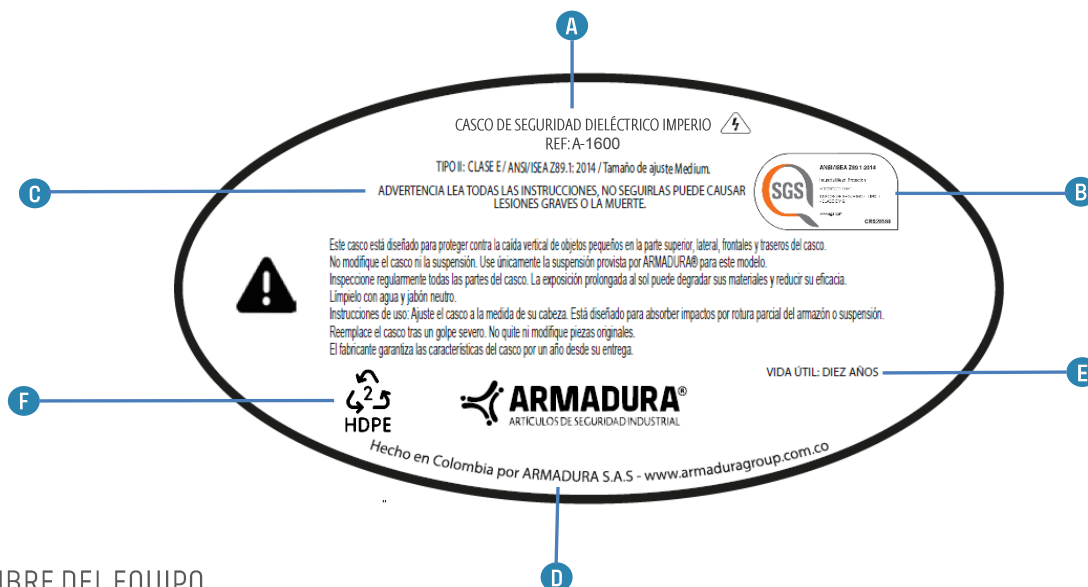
A

CASCO DE SEGURIDAD DIELÉCTRICO IMPERIO
REF: A-1600

TIPO II: CLASE E / ANSI/ISEA Z89.1: 2014 / Tamaño de ajuste Medium.

ANSI/ISEA Z89.1 2014
SGS
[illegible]
CRS20550

B

C

ADVERTENCIA LEA TODAS LAS INSTRUCCIONES, NO SEGUIRLAS PUEDE CAUSAR LESIONES GRAVES O LA MUERTE.

Este casco está diseñado para proteger contra la caída vertical de objetos pequeños en la parte superior, lateral, frontales y traseros del casco.
No modifique el casco ni la suspensión. Use únicamente la suspensión provista por ARMADURA® para este modelo.
Inspeccione regularmente todas las partes del casco. La exposición prolongada al sol puede degradar sus materiales y reducir su eficacia.
Limpielo con agua y jabón neutro.
Instrucciones de uso: Ajuste el casco a la medida de su cabeza. Está diseñado para absorber impactos por rotura parcial del armazón o suspensión.
Reemplace el casco tras un golpe severo. No quite ni modifique piezas originales.
El fabricante garantiza las características del casco por un año desde su entrega.

VIDA ÚTIL: DIEZ AÑOS

E

F

2
HDPE

ARMADURA®
ARTÍCULOS DE SEGURIDAD INDUSTRIAL

Hecho en Colombia por ARMADURA S.A.S - www.armaduragroup.com.co

D

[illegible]BRE DEL EQUIPO